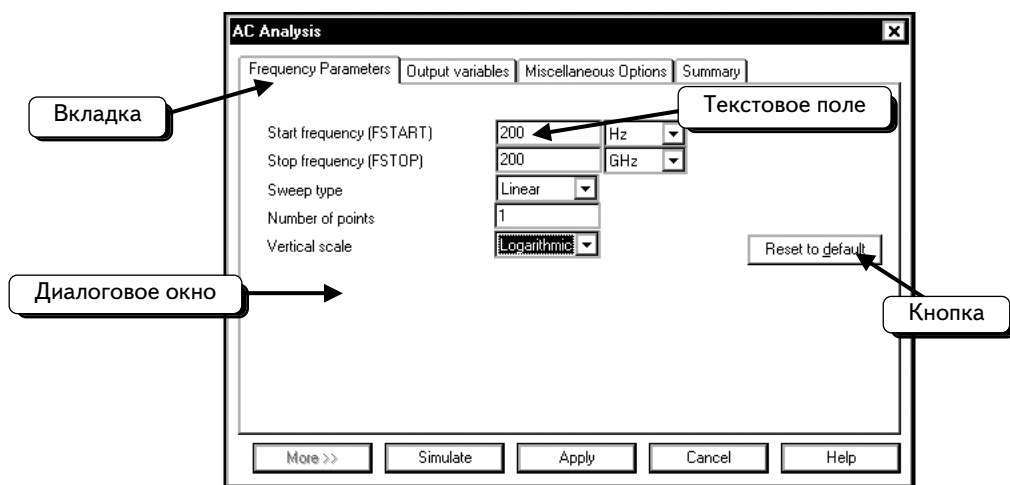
AC Analysis

Frequency Parameters | Output variables | Miscellaneous Options | Summary

Вкладка

Текстовое поле

Start frequency (FSTART) 200 Hz

Stop frequency (FSTOP) 200 GHz

Sweep type Linear

Number of points 1

Vertical scale Logarithmic

Reset to default

Диалоговое окно

Кнопка

More >> | Simulate | Apply | Cancel | Help